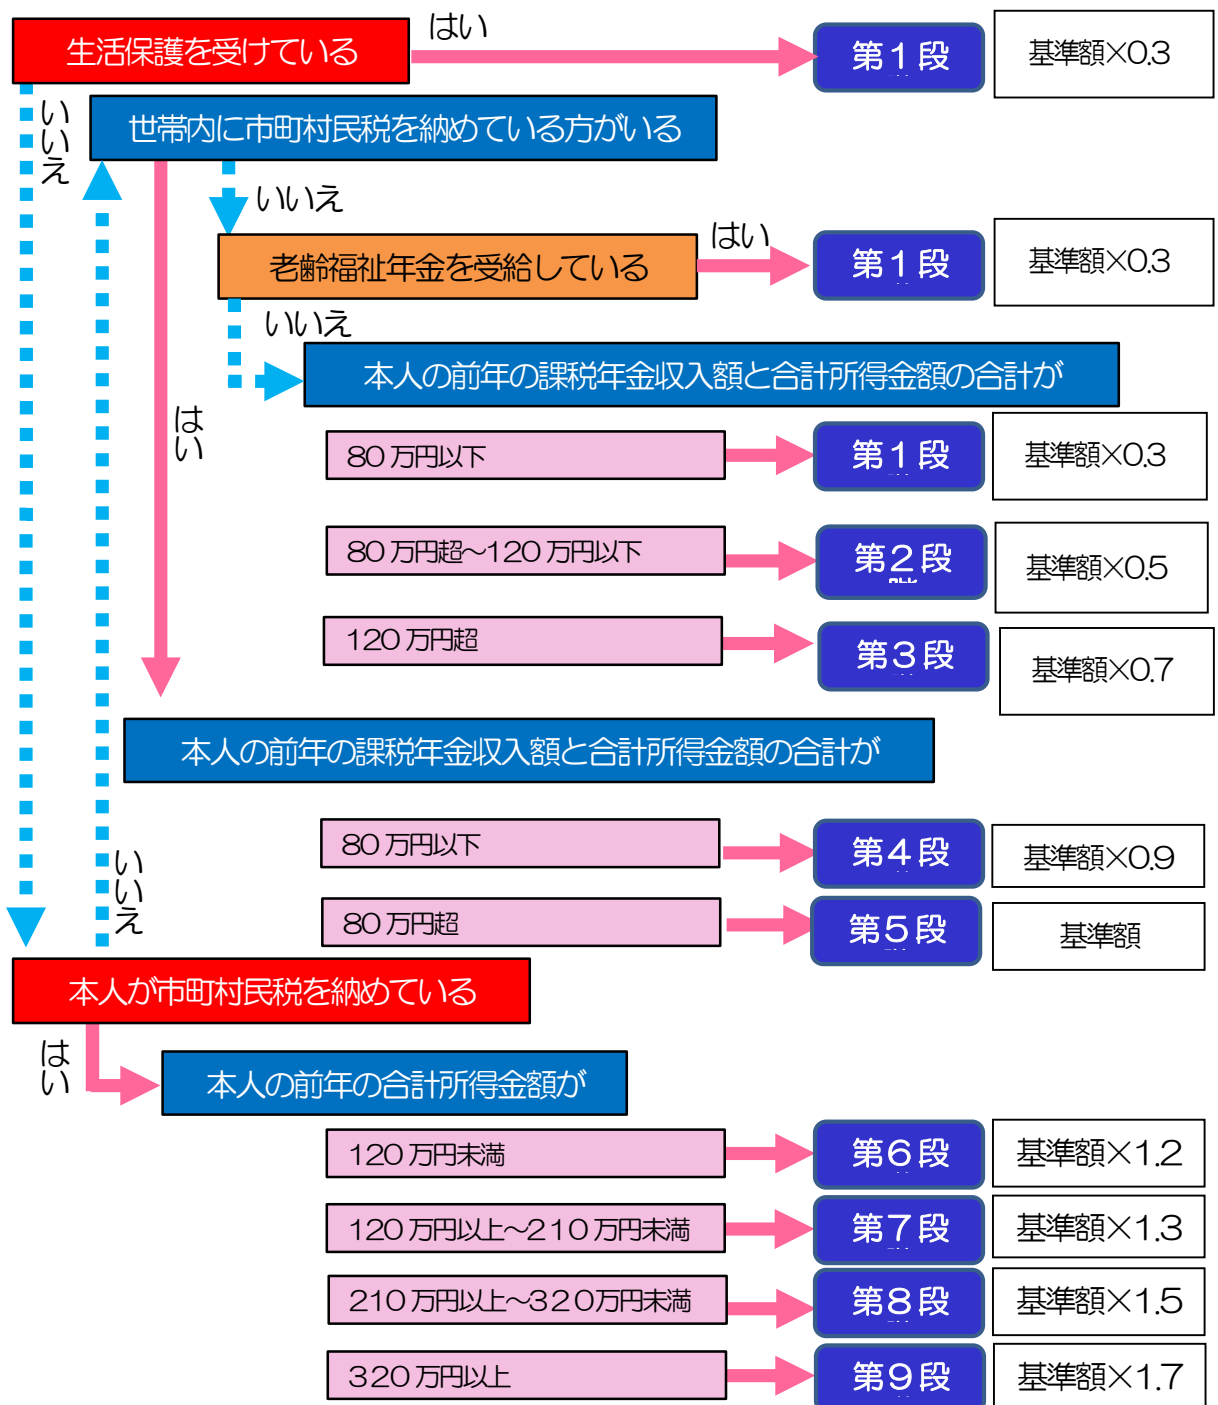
生活保護を受けている

はい

第１段

基準額×0.3

いいえ

世帯内に市町村民税を納めている方がいる

いいえ

老齢福祉年金を受給している

はい

第１段

基準額×0.3

いいえ

本人の前年の課税年金収入額と合計所得金額の合計が

はい

80万円以下

第１段

基準額×0.3

80万円超～120万円以下

第２段

基準額×0.5

120万円超

第３段

基準額×0.7

本人の前年の課税年金収入額と合計所得金額の合計が

80万円以下

第４段

基準額×0.9

いいえ

80万円超

第５段

基準額

本人が市町村民税を納めている

はい

本人の前年の合計所得金額が

120万円未満

第６段

基準額×1.2

120万円以上～210万円未満

第７段

基準額×1.3

210万円以上～320万円未満

第８段

基準額×1.5

320万円以上

第９段

基準額×1.7